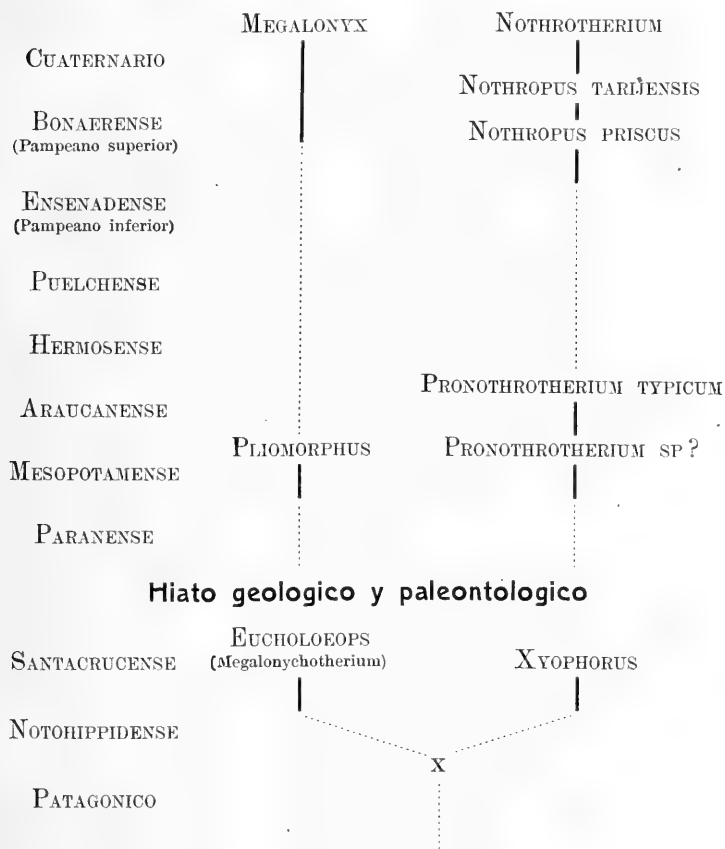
Megalonyx

Nothrotherium

Cuaternario

Nothropus tarijensis

Bonaerense
(Pampeano superior)

Nothropus priscus

Ensenadense
(Pampeano inferior)

Puelchense

Hermosense

Araucanense

Pronothrotherium typicum

Pliomorphus

Pronothrotherium sp?

Mesopotamense

Paranense

Hiato geologico y paleontologico

Eucholoeops
(Megalonychotherium)

Santacrucense

Xyophorus

Notohippidense

x

Patagonico